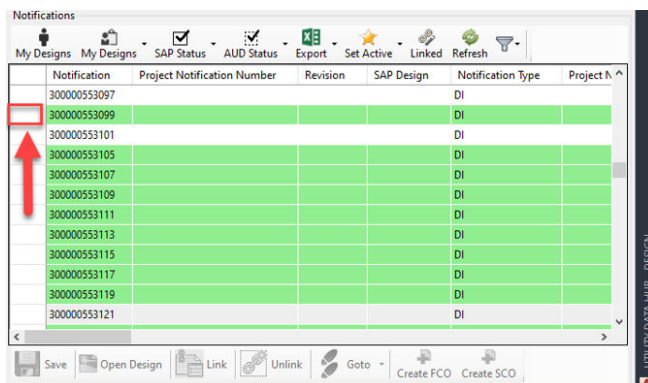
Notifications

My Designs My Designs SAP Status AUD Status Export Set Active Linked Refresh

| Notification | Project Notification Number | Revision | SAP Design | Notification Type | Project N |
|---|---|---|---|---|---|
| 300000553097 | | | | DI | |
| 300000553099 | | | | DI | |
| 300000553101 | | | | DI | |
| 300000553105 | | | | DI | |
| 300000553107 | | | | DI | |
| 300000553109 | | | | DI | |
| 300000553111 | | | | DI | |
| 300000553113 | | | | DI | |
| 300000553115 | | | | DI | |
| 300000553117 | | | | DI | |
| 300000553119 | | | | DI | |
| 300000553121 | | | | DI | |

Save Open Design Link Unlink Goto Create FCO Create SCO

UTILITY DATA HUB - DESIGN